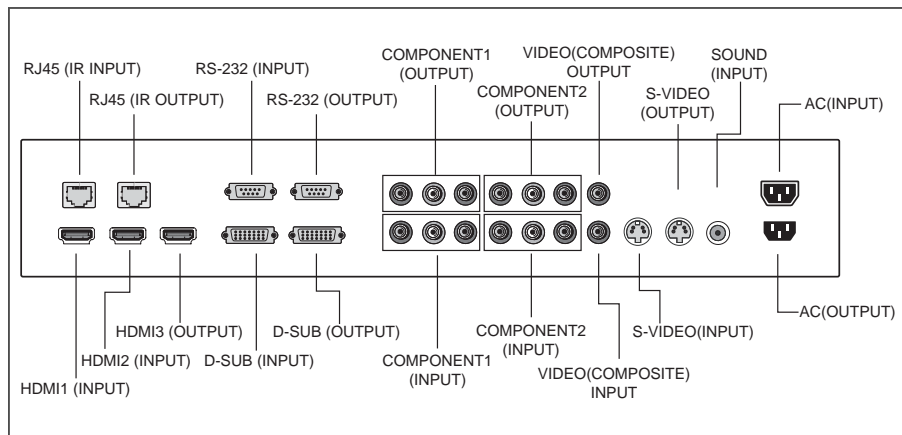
RJ45 (IR INPUT)
RJ45 (IR OUTPUT)
RS-232 (INPUT)
RS-232 (OUTPUT)
COMPONENT1 (OUTPUT)
COMPONENT2 (OUTPUT)
VIDEO(COMPOSITE) OUTPUT
S-VIDEO (OUTPUT)
SOUND (INPUT)
AC(INPUT)
HDMI3 (OUTPUT)
HDMI2 (INPUT)
HDMI1 (INPUT)
D-SUB (OUTPUT)
D-SUB (INPUT)
COMPONENT1 (INPUT)
COMPONENT2 (INPUT)
VIDEO(COMPOSITE) INPUT
S-VIDEO(INPUT)
AC(OUTPUT)